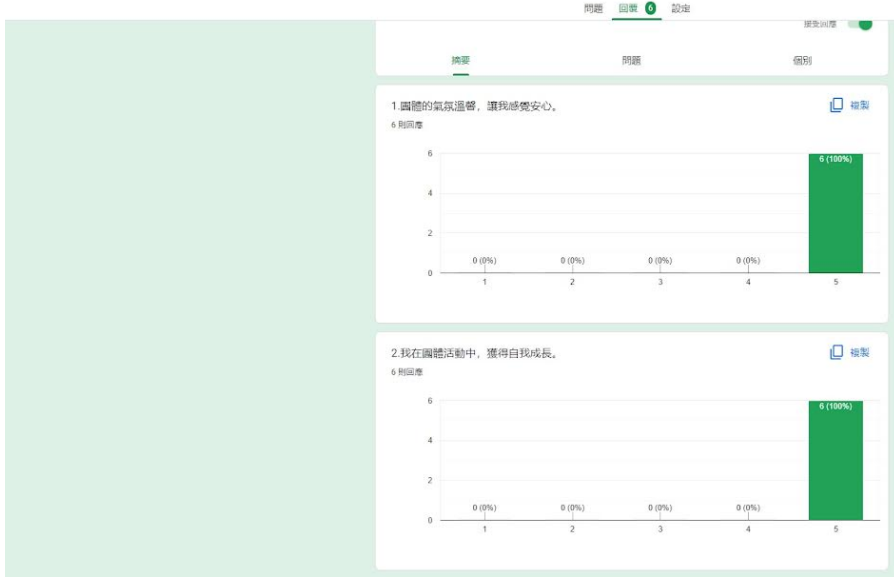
問題 回覆 6 設定

接受回覆

摘要 問題 個別

1.團體的氣氛溫馨，讓我感覺安心。
6 則回應

複製

6
4
2
0

0 (0%) 0 (0%) 0 (0%) 0 (0%) 6 (100%)

1 2 3 4 5

2.我在團體活動中，獲得自我成長。
6 則回應

複製

6
4
2
0

0 (0%) 0 (0%) 0 (0%) 0 (0%) 6 (100%)

1 2 3 4 5